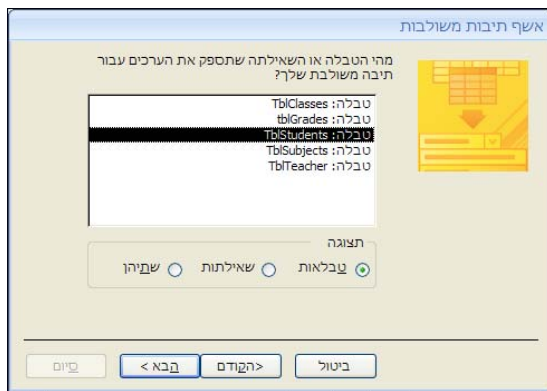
אשף תיבות משולבות

מהי הטבלה או השאילתה שתספק את הערכים עבור תיבה משולבת שלך?

טבלה: TblClasses
טבלה: tblGrades
טבלה: TblStudents
טבלה: TblSubjects
טבלה: TblTeacher

תצוגה

טבלאות
שאילתות
שתיהן

ביטול
<הקודם
הבא >
סיום